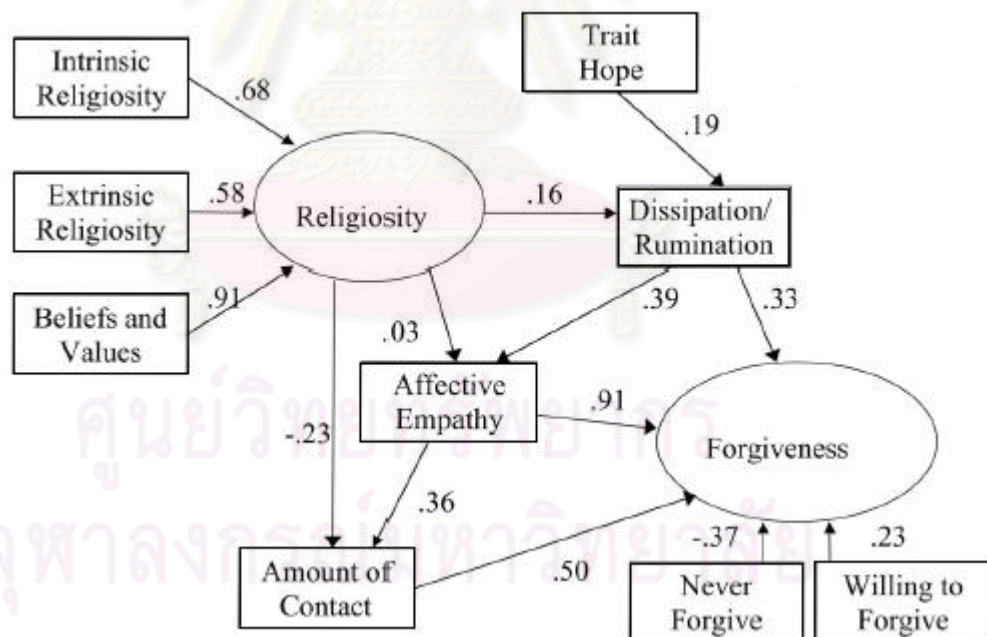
Intrinsic Religiosity
.68
Extrinsic Religiosity
.58
Beliefs and Values
.91
Religiosity
.16
Trait Hope
.19
Dissipation/ Rumination
.39
.33
.03
Affective Empathy
.91
-.23
.36
Forgiveness
Amount of Contact
.50
-.37
.23
Never Forgive
Willing to Forgive
ศูนย์วิทยทรัพยากร
จุฬาลงกรณ์มหาวิทยาลัย